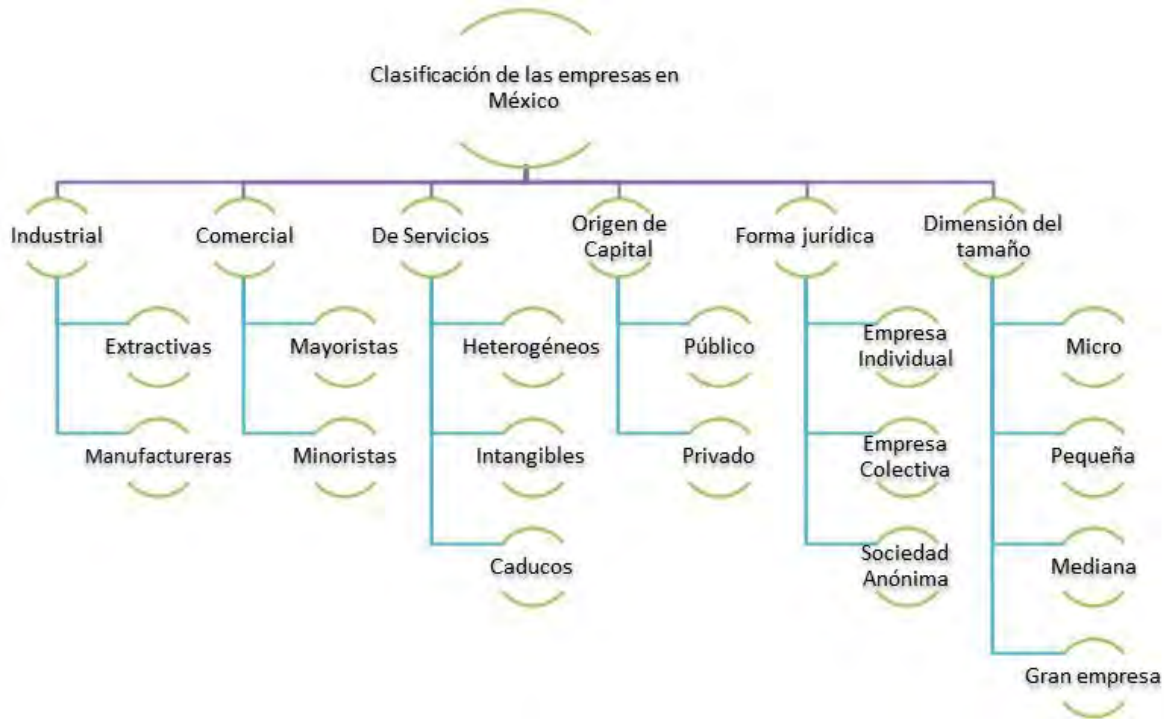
Clasificación de las empresas en México

Industrial

Extractivas

Manufactureras

Comercial

Mayoristas

Minoristas

De Servicios

Heterogéneos

Intangibles

Caducos

Origen de Capital

Público

Privado

Forma jurídica

Empresa Individual

Empresa Colectiva

Sociedad Anónima

Dimensión del tamaño

Micro

Pequeña

Mediana

Gran empresa